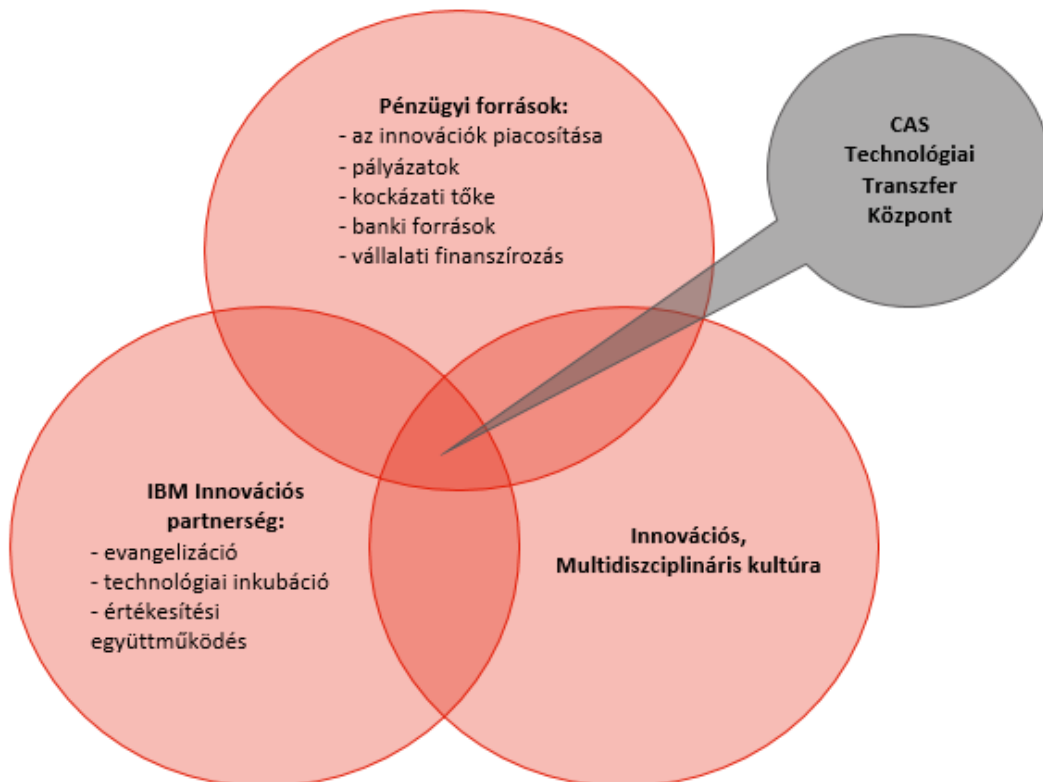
Pénzügyi források:
- az innovációk piacosítása
- pályázatok
- kockázati tőke
- banki források
- vállalati finanszírozás

CAS Technológiai Transzfer Központ

IBM Innovációs partnerség:
- evangelizáció
- technológiai inkubáció
- értékesítési együttműködés

Innovációs, Multidiszciplináris kultúra